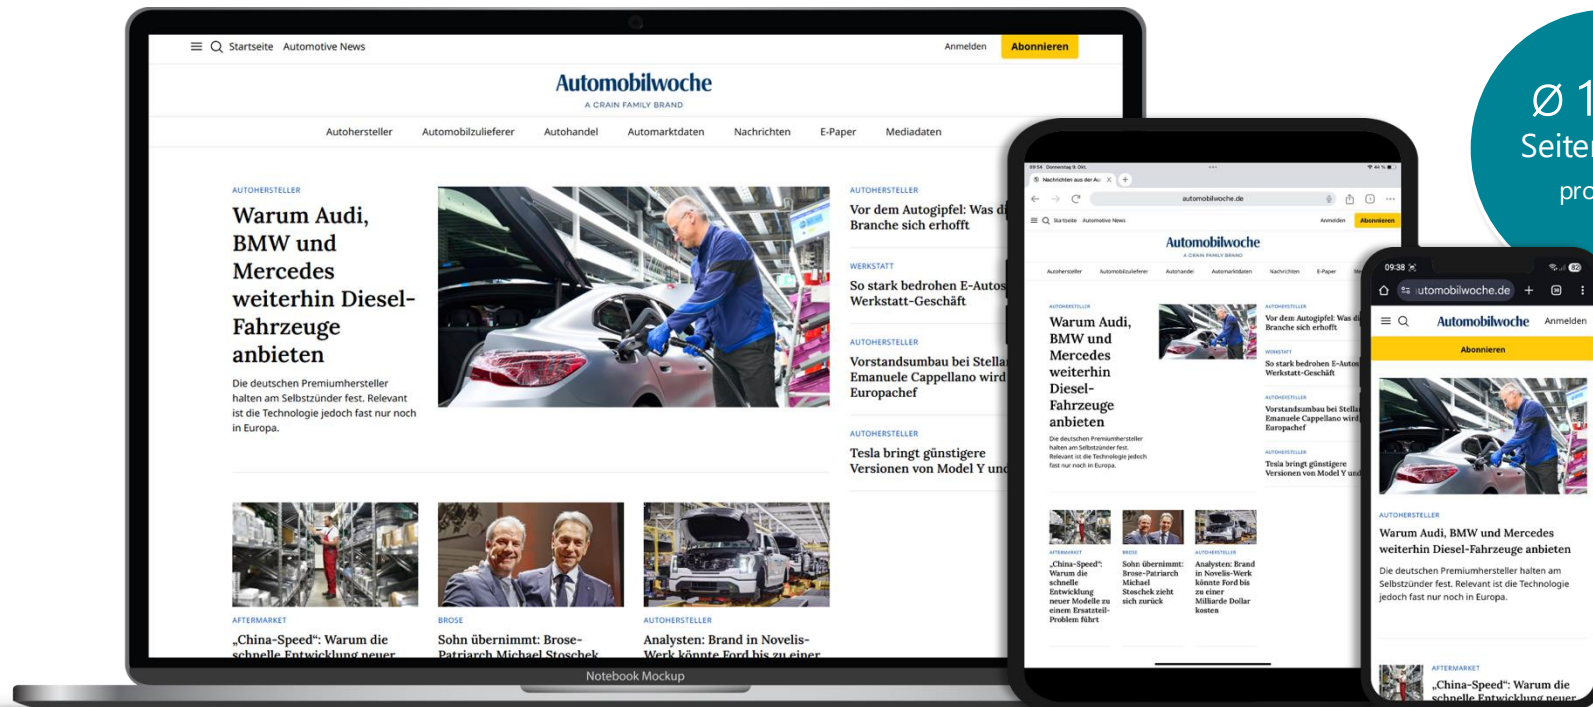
Startseite Automotive News Anmelden Abonnieren

Automobilwoche
A CRAIN FAMILY BRAND

Autohersteller Automobilzulieferer Autohandel Automarktdaten Nachrichten E-Paper Mediadaten

AUTOHERSTELLER
Warum Audi, BMW und Mercedes weiterhin Diesel-Fahrzeuge anbieten
Die deutschen Premiumhersteller halten am Selbstzünder fest. Relevant ist die Technologie jedoch fast nur noch in Europa.

AUTOHERSTELLER
Vor dem Autogipfel: Was di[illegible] Branche sich erhofft

WERKSTATT
So stark bedrohen E-Autos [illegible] Werkstatt-Geschäft

AUTOHERSTELLER
Vorstandsumbau bei Stella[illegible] Emanuele Cappellano wird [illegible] Europachef

AUTOHERSTELLER
Tesla bringt günstigere Versionen von Model Y und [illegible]

AFTERMARKET
„China-Speed“: Warum die schnelle Entwicklung neuer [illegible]

BROSE
Sohn übernimmt: Brose-Patriarch Michael Stoschek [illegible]

AUTOHERSTELLER
Analysten: Brand in Novelis-Werk könnte Ford bis zu einer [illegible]

Notebook Mockup

„China-Speed“: Warum die schnelle Entwicklung neuer Modelle zu einem Ersatzteil-Problem führt

Sohn übernimmt: Brose-Patriarch Michael Stoschek zieht sich zurück

Analysten: Brand in Novelis-Werk könnte Ford bis zu einer Milliarde Dollar kosten

09:38
utomobilwoche.de
Automobilwoche Anmelden
Abonnieren
AUTOHERSTELLER
Warum Audi, BMW und Mercedes weiterhin Diesel-Fahrzeuge anbieten
Die deutschen Premiumhersteller halten am Selbstzünder fest. Relevant ist die Technologie jedoch fast nur noch in Europa.
AFTERMARKET
„China-Speed“: Warum die schnelle Entwicklung neuer

Ø 1
Seite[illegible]
pro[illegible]